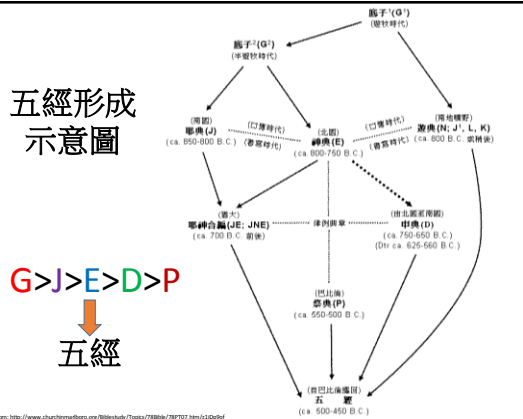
五經形成示意圖

G>J>E>D>P

五經

胚子¹(G¹)
(遊牧時代)

胚子²(G²)
(半遊牧時代)

(南國)
耶典(J)
(ca. 850-800 B.C.)

(口傳時代)
(書寫時代)

(北國)
神典(E)
(ca. 800-750 B.C.)

(口傳時代)
(書寫時代)

(南地曠野)
滾典(N; J¹, L, K)
(ca. 800 B.C. 或稍後)

(猶大)
耶神合編(JE; JNE)
(ca. 700 B.C. 前後)

律例興業

(由北國至南國)
申典(D)
(ca. 750-650 B.C.)
(Dtr ca. 625-560 B.C.)

(巴比倫)
祭典(P)
(ca. 550-500 B.C.)

(曾巴比倫擄回)
五 經
(ca. 500-450 B.C.)

om: http://www.churchinmedford.org/Biblestudy/Topics/78Bible/78PT07.htm/c1iDo9of